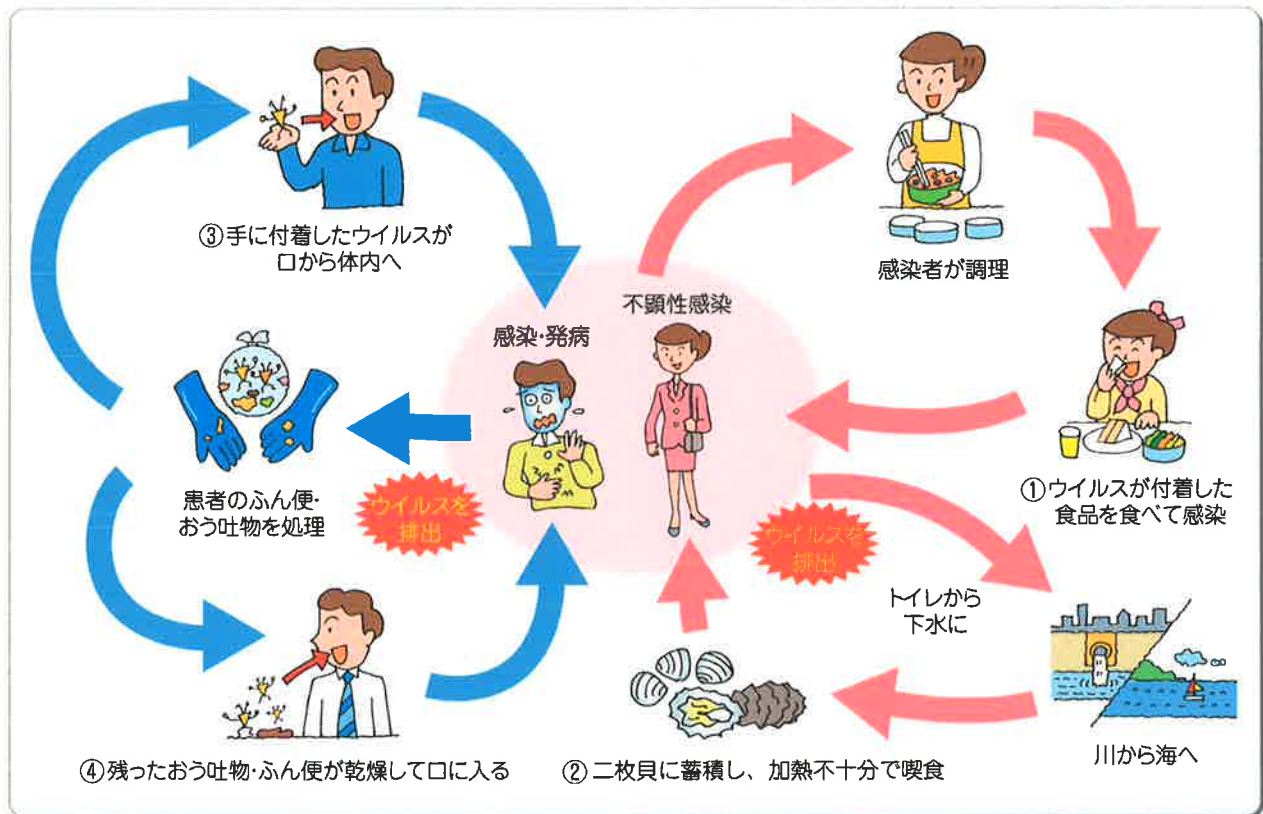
③手に付着したウイルスが口から体内へ

感染者が調理

不顕性感染

感染·発病

患者のふん便·おう吐物を処理

ウイルスを排出

ウイルスを排出

①ウイルスが付着した食品を食べて感染

トイレから下水に

④残ったおう吐物·ふん便が乾燥して口に入る

②二枚貝に蓄積し、加熱不十分で喫食

川から海へ